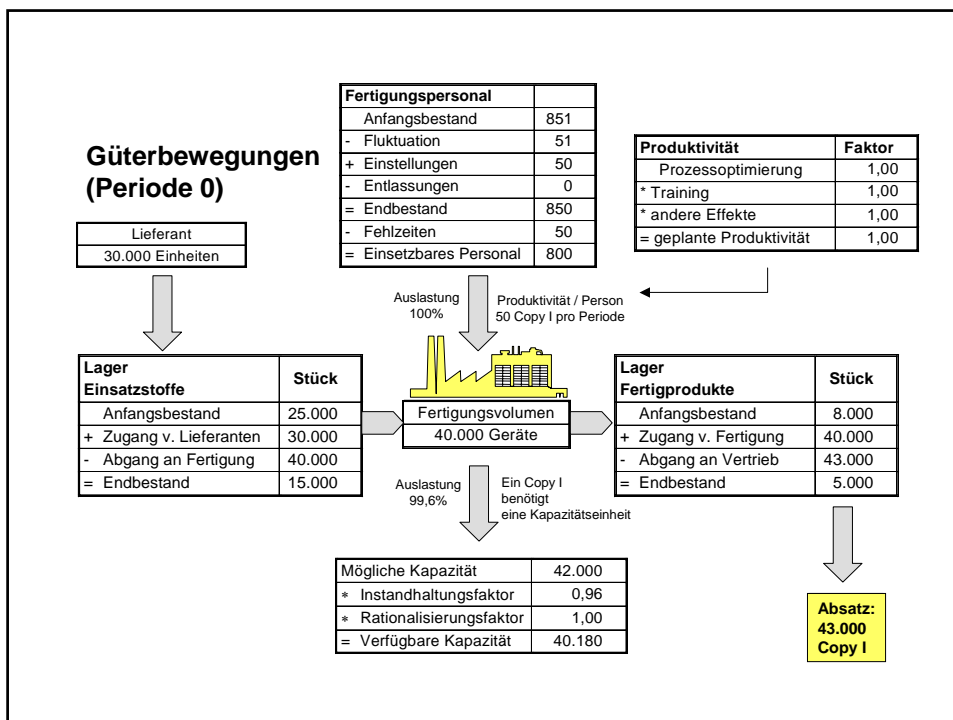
| Fertigungspersonal | |
|---|---|
| Anfangsbestand | 851 |
| - Fluktuation | 51 |
| + Einstellungen | 50 |
| - Entlassungen | 0 |
| = Endbestand | 850 |
| - Fehlzeiten | 50 |
| = Einsetzbares Personal | 800 |

Güterbewegungen (Periode 0)

| Produktivität | Faktor |
|---|---|
| Prozessoptimierung | 1,00 |
| * Training | 1,00 |
| * andere Effekte | 1,00 |
| = geplante Produktivität | 1,00 |

Lieferant
30.000 Einheiten

Auslastung 100%

Produktivität / Person 50 Copy I pro Periode

| Lager Einsatzstoffe | Stück |
|---|---|
| Anfangsbestand | 25.000 |
| + Zugang v. Lieferanten | 30.000 |
| - Abgang an Fertigung | 40.000 |
| = Endbestand | 15.000 |

Fertigungsvolumen
40.000 Geräte

| Lager Fertigprodukte | Stück |
|---|---|
| Anfangsbestand | 8.000 |
| + Zugang v. Fertigung | 40.000 |
| - Abgang an Vertrieb | 43.000 |
| = Endbestand | 5.000 |

Auslastung 99,6%

Ein Copy I benötigt eine Kapazitätseinheit

| Mögliche Kapazität | 42.000 |
|---|---|
| * Instandhaltungsfaktor | 0,96 |
| * Rationalisierungsfaktor | 1,00 |
| = Verfügbare Kapazität | 40.180 |

Absatz: 43.000 Copy I